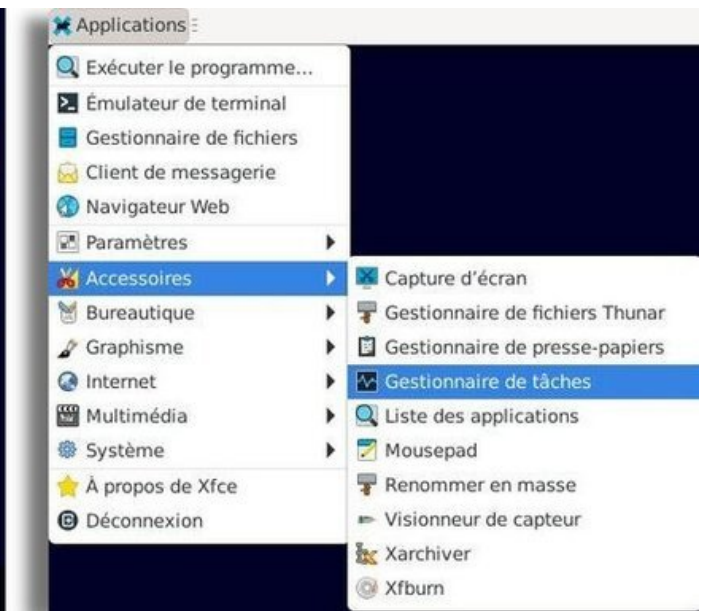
Applications

Exécuter le programme...
Émulateur de terminal
Gestionnaire de fichiers
Client de messagerie
Navigateur Web
Paramètres
Accessoires
Bureautique
Graphisme
Internet
Multimédia
Système
À propos de Xfce
Déconnexion

Capture d'écran
Gestionnaire de fichiers Thunar
Gestionnaire de presse-papiers
Gestionnaire de tâches
Liste des applications
Mousepad
Renommer en masse
Visionneur de capteur
Xarchiver
Xfburn